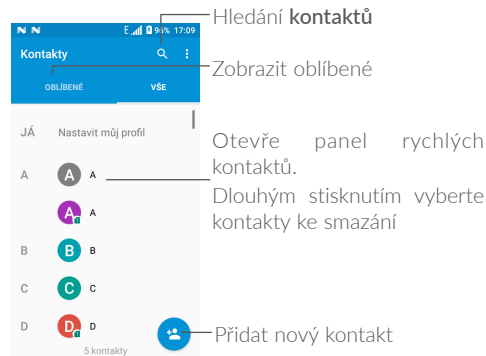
N N E 96% 17:09

Kontakty

OBLÍBENÉ VŠE

JÁ Nastavit můj profil

A A A

A A

B B B

C C C

D D D

5 kontakty

Hledání **kontaktů**

Zobrazit oblíbené

Otevře panel rychlých kontaktů.

Dlouhým stisknutím vyberte kontakty ke smazání

Přidat nový kontakt